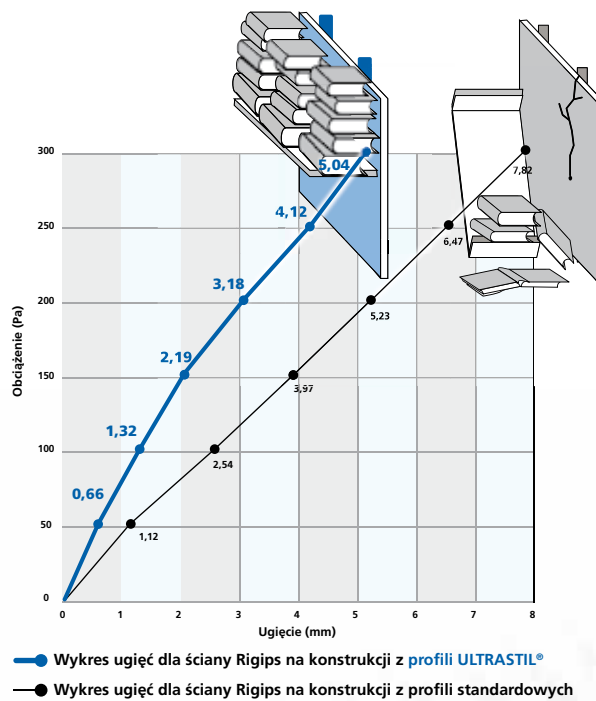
300
250
200
150
100
50
0

Obciążenie (Pa)

0,66
1,32
2,19
3,18
4,12
5,04

1,12
2,54
3,97
5,23
6,47
7,82

0 1 2 3 4 5 6 7 8

Ugięcie (mm)

Wykres ugięć dla ściany Rigips na konstrukcji z profili ULTRASTIL®

Wykres ugięć dla ściany Rigips na konstrukcji z profili standardowych